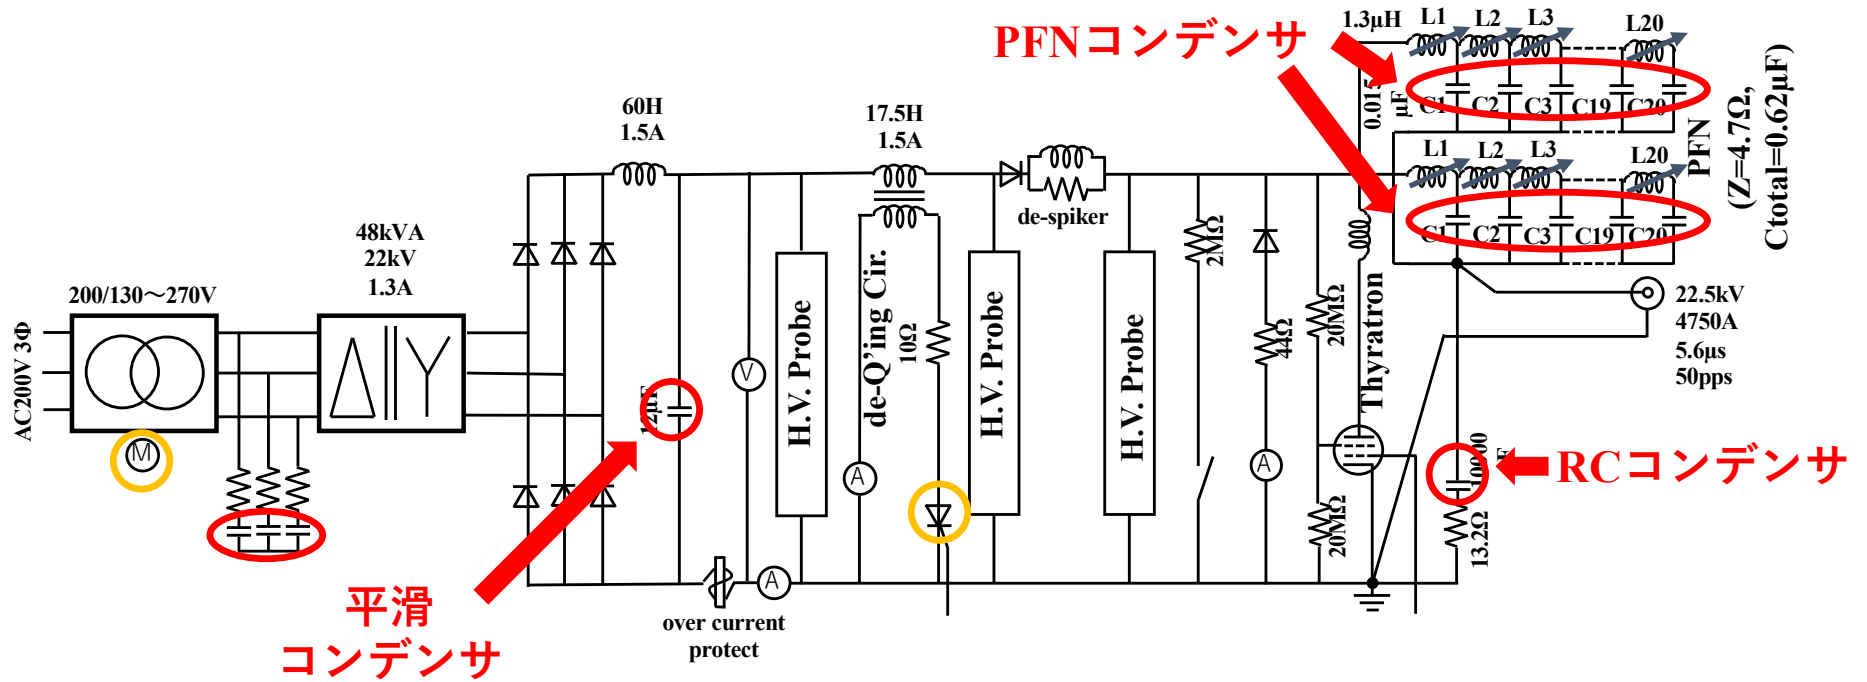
PFNコンデンサ

1.3μH
L1 L2 L3 L20
0.015 μF
C1 C2 C3 C19 C20
L1 L2 L3 L20
C1 C2 C3 C19 C20
PFN
(Z=4.7Ω, Ctotal=0.62μF)

60H
1.5A

17.5H
1.5A

de-spiker

48kVA
22kV
1.3A

200/130～270V

AC200V 3Φ

M

V
H.V. Probe
de-Q'ing Cir.
10Ω
A
H.V. Probe
H.V. Probe
2MΩ
44Ω
A
20MΩ
20MΩ
Thyratron
22.5kV
4750A
5.6μs
50pps
1000 pF
RCコンデンサ
13.2Ω
A

平滑
コンデンサ

over current
protect